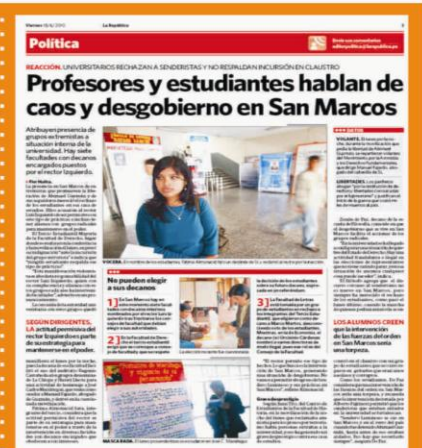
Política

REACCIÓN. UNIVERSITARIOS RECHAZAN A SENDERISTAS Y NO RESPALDAN INCURSIÓN EN CLAUSTRO

Profesores y estudiantes hablan de caos y desgobierno en San Marcos

Atribuyen presencia de grupos extremistas a situación interna de la universidad. Hay siete facultades con decanos encargados puestos por el rector Izquierdo.

No pueden elegir a sus decanos

SEGÚN DOCENTES,
LA actitud permisiva del rector Izquierdo es parte de su estrategia para mantenerse en el poder.

LOS ALUMNOS CREEN que la intervención de las fuerzas del orden en San Marcos sería una torpeza.

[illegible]